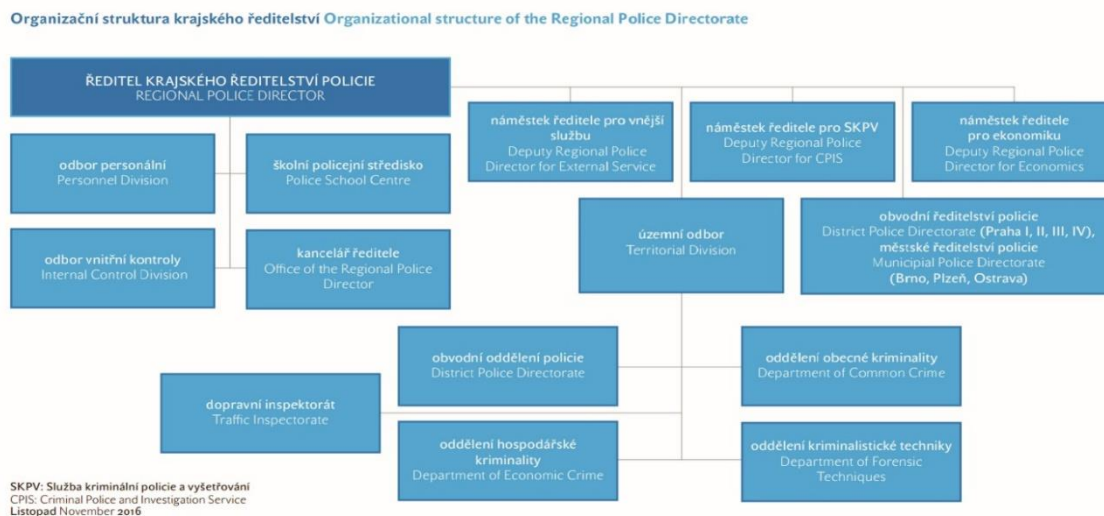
Organizační struktura krajského ředitelství Organizational structure of the Regional Police Directorate

ŘEDITEL KRAJSKÉHO ŘEDITELSTVÍ POLICIE
REGIONAL POLICE DIRECTOR

odbor personální
Personnel Division

školní policejní středisko
Police School Centre

odbor vnitřní kontroly
Internal Control Division

kancelář ředitele
Office of the Regional Police Director

náměstek ředitele pro vnější službu
Deputy Regional Police Director for External Service

náměstek ředitele pro SKPV
Deputy Regional Police Director for CPIS

náměstek ředitele pro ekonomiku
Deputy Regional Police Director for Economics

územní odbor
Territorial Division

obvodní ředitelství policie
District Police Directorate (Praha I, II, III, IV),
městské ředitelství policie
Municipal Police Directorate
(Brno, Plzeň, Ostrava)

obvodní oddělení policie
District Police Directorate

oddělení obecné kriminality
Department of Common Crime

dopravní inspektorát
Traffic Inspectorate

oddělení hospodářské kriminality
Department of Economic Crime

oddělení kriminalistické techniky
Department of Forensic Techniques

SKPV: Služba kriminální policie a vyšetřování
CPIS: Criminal Police and Investigation Service
Listopad November 2016